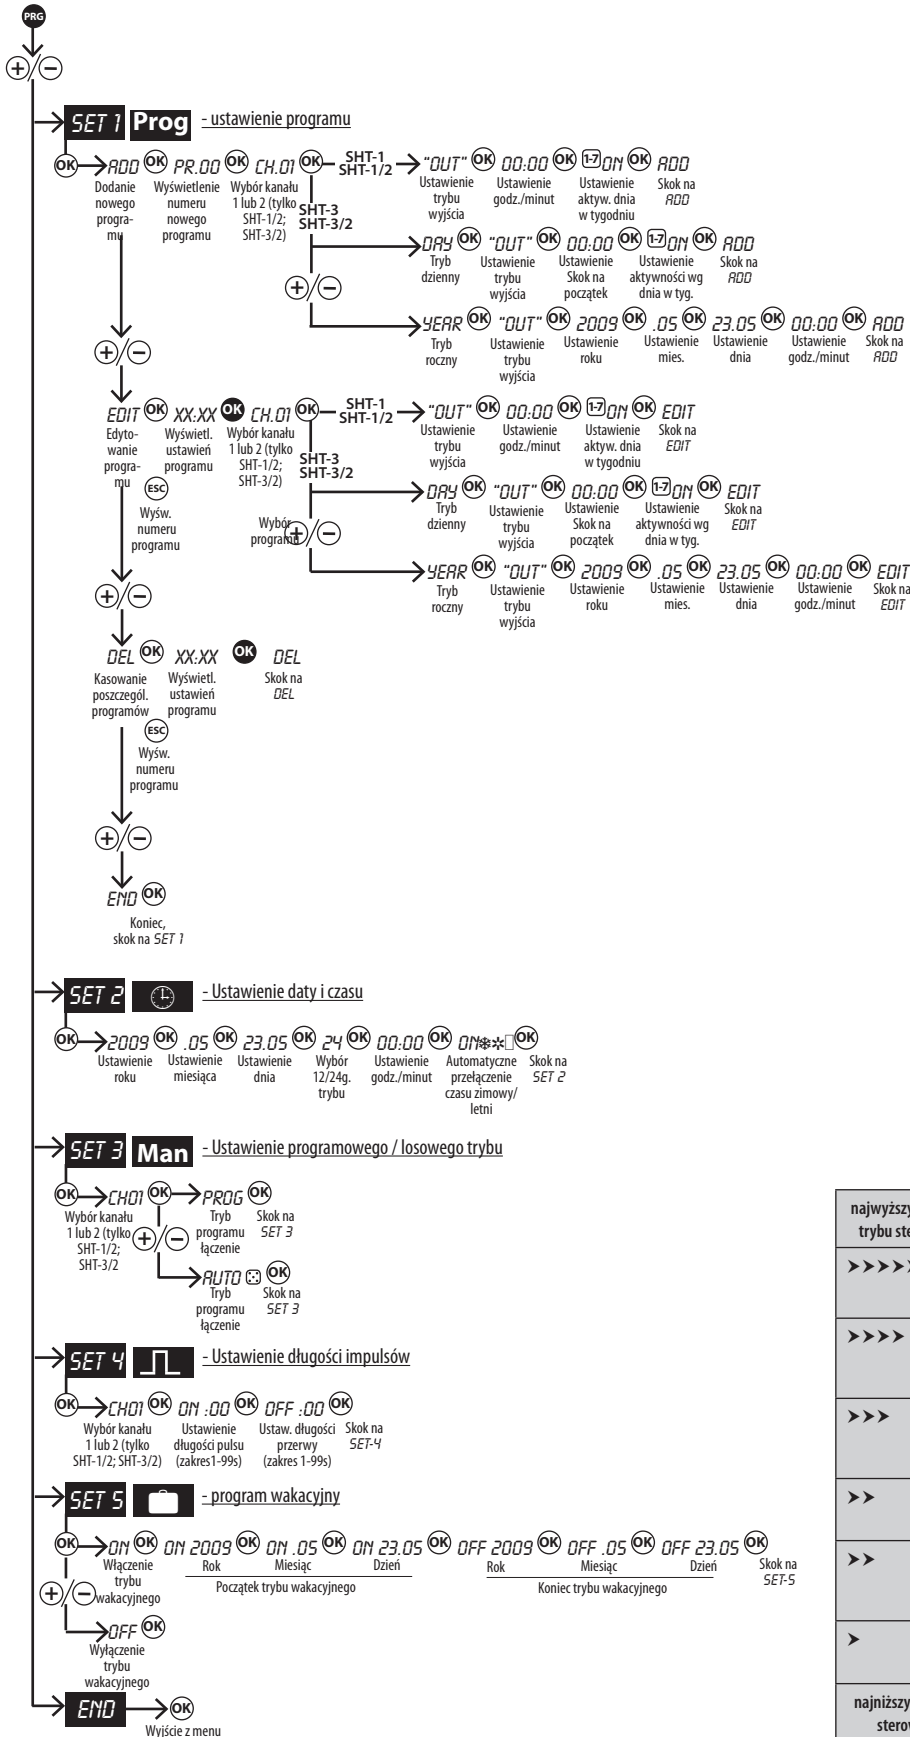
PRG

+/−

SET 1 Prog - ustawienie programu

OK ADD OK PR.00 OK CH.01 OK SHT-1 SHT-1/2 "OUT" OK 00:00 OK 1-7 ON OK ADD

Dodanie nowego programu
Wyświetlenie numeru nowego programu
Wybór kanału 1 lub 2 (tylko SHT-1/2; SHT-3/2)
Ustawienie trybu wyjścia
Ustawienie godz./minut
Ustawienie aktyw. dnia w tygodniu
Skok na ADD

SHT-3 SHT-3/2
DAY OK "OUT" OK 00:00 OK 1-7 ON OK ADD
Tryb dzienny
Ustawienie trybu wyjścia
Ustawienie Skok na początek
Ustawienie aktywności wg dnia w tyg.
Skok na ADD

+/−
YEAR OK "OUT" OK 2009 OK .05 OK 23.05 OK 00:00 OK ADD
Tryb roczny
Ustawienie trybu wyjścia
Ustawienie roku
Ustawienie mies.
Ustawienie dnia
Ustawienie godz./minut
Skok na ADD

+/−

EDIT OK XX:XX OK CH.01 OK SHT-1 SHT-1/2 "OUT" OK 00:00 OK 1-7 ON OK EDIT
Edytowanie programu
Wyświetl. ustawień programu
Wybór kanału 1 lub 2 (tylko SHT-1/2; SHT-3/2)
Ustawienie trybu wyjścia
Ustawienie godz./minut
Ustawienie aktyw. dnia w tygodniu
Skok na EDIT

ESC
Wyśw. numeru programu

SHT-3 SHT-3/2
DAY OK "OUT" OK 00:00 OK 1-7 ON OK EDIT
Tryb dzienny
Ustawienie trybu wyjścia
Ustawienie Skok na początek
Ustawienie aktywności wg dnia w tyg.
Skok na EDIT

Wybór programu +/−
YEAR OK "OUT" OK 2009 OK .05 OK 23.05 OK 00:00 OK EDIT
Tryb roczny
Ustawienie trybu wyjścia
Ustawienie roku
Ustawienie mies.
Ustawienie dnia
Ustawienie godz./minut
Skok na EDIT

+/−

DEL OK XX:XX OK DEL
Kasowanie poszczegól. programów
Wyświetl. ustawień programu
Skok na DEL

ESC
Wyśw. numeru programu

+/−

END OK
Koniec, skok na SET 1

SET 2 - Ustawienie daty i czasu

OK 2009 OK .05 OK 23.05 OK 24 OK 00:00 OK ON OK
Ustawienie roku
Ustawienie miesiąca
Ustawienie dnia
Wybór 12/24g. trybu
Ustawienie godz./minut
Automatyczne przełączenie czasu zimowy/letni
Skok na SET 2

SET 3 Man - Ustawienie programowego / losowego trybu

OK CH01 OK PROG OK
Wybór kanału 1 lub 2 (tylko SHT-1/2; SHT-3/2
Tryb programu łączenie
Skok na SET 3
+/−
AUTO OK
Tryb programu łączenie
Skok na SET 3

SET 4 - Ustawienie długości impulsów

OK CH01 OK ON :00 OK OFF :00 OK
Wybór kanału 1 lub 2 (tylko SHT-1/2; SHT-3/2)
Ustawienie długości pulsu (zakres1-99s)
Ustaw. długości przerwy (zakres 1-99s)
Skok na SET-4

SET 5 - program wakacyjny

OK ON OK ON 2009 OK ON .05 OK ON 23.05 OK OFF 2009 OK OFF .05 OK OFF 23.05 OK
Włączenie trybu wakacyjnego
Rok Miesiąc Dzień
Początek trybu wakacyjnego
Rok Miesiąc Dzień
Koniec trybu wakacyjnego
Skok na SET-5

+/−
OFF OK
Wyłączenie trybu wakacyjnego

END OK
Wyjście z menu

najwyższy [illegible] trybu ste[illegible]
>>>>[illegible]
>>>>
>>>
>>
>>
>
najniższy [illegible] sterow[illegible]